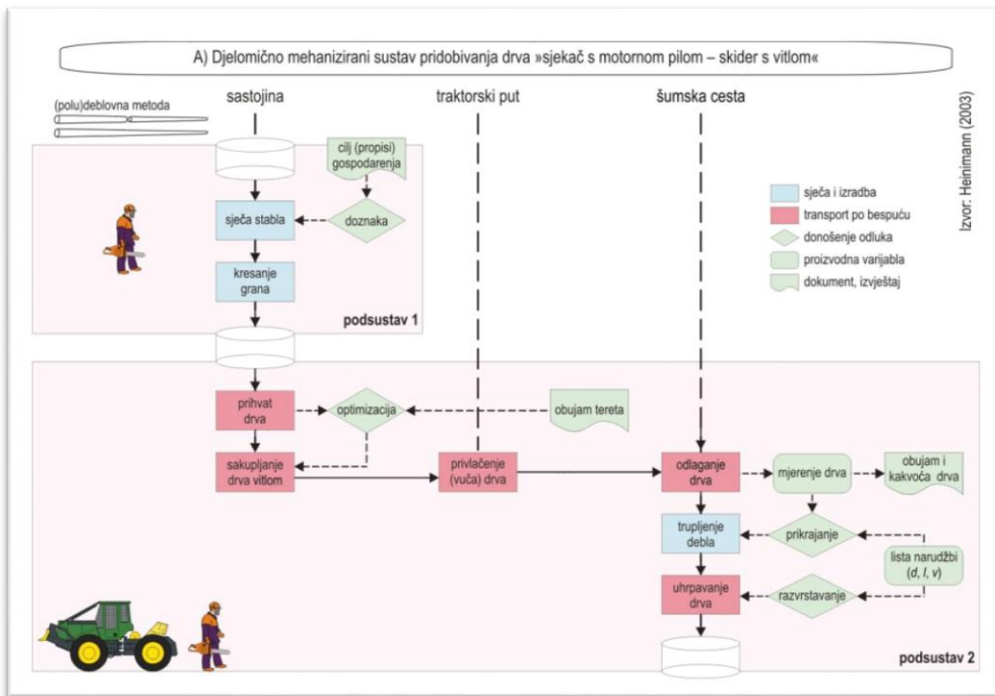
A) Djelomično mehanizirani sustav pridobivanja drva »sjekač s motornom pilom – skider s vitlom«

(polu)deblovna metoda

sastojina

traktorski put

šumska cesta

Izvor: Heinimann (2003)

cilj (propisi) gospodarenja

sječa stabla

doznaka

kresanje grana

sječa i izradba

transport po bespuću

donošenje odluka

proizvodna varijabla

dokument, izvještaj

podsustav 1

prihvat drva

optimizacija

obujam tereta

sakupljanje drva vitlom

privlačenje (vuča) drva

odlaganje drva

mjerenje drva

obujam i kakvoća drva

trupljenje debla

prikrajanje

lista narudžbi ($d$, $l$, $v$)

uhrpavanje drva

razvrstavanje

podsustav 2